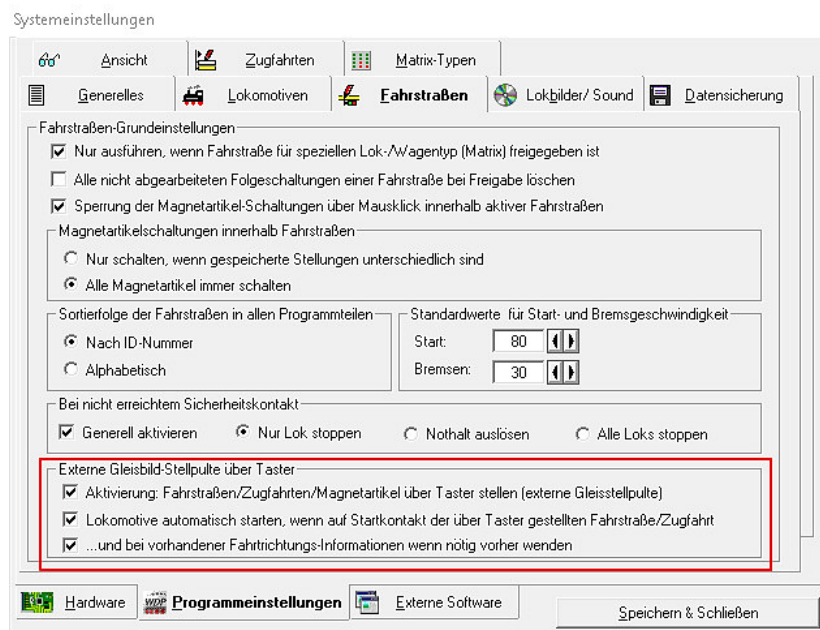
Systemeinstellungen

Ansicht | Zugfahrten | Matrix-Typen
Generelles | Lokomotiven | Fahrstraßen | Lokbilder/ Sound | Datensicherung

Fahrstraßen-Grundeinstellungen
☑ Nur ausführen, wenn Fahrstraße für speziellen Lok-/Wagentyp (Matrix) freigegeben ist
☐ Alle nicht abgearbeiteten Folgeschaltungen einer Fahrstraße bei Freigabe löschen
☑ Sperrung der Magnetartikel-Schaltungen über Mausklick innerhalb aktiver Fahrstraßen

Magnetartikelschaltungen innerhalb Fahrstraßen
○ Nur schalten, wenn gespeicherte Stellungen unterschiedlich sind
◉ Alle Magnetartikel immer schalten

Sortierfolge der Fahrstraßen in allen Programmteilen
◉ Nach ID-Nummer
○ Alphabetisch

Standardwerte für Start- und Bremsgeschwindigkeit
Start: 80
Bremsen: 30

Bei nicht erreichtem Sicherheitskontakt
☑ Generell aktivieren ◉ Nur Lok stoppen ○ Nothalt auslösen ○ Alle Loks stoppen

Externe Gleisbild-Stellpulte über Taster
☑ Aktivierung: Fahrstraßen/Zugfahrten/Magnetartikel über Taster stellen (externe Gleisstellpulte)
☑ Lokomotive automatisch starten, wenn auf Startkontakt der über Taster gestellten Fahrstraße/Zugfahrt
☑ ...und bei vorhandener Fahrtrichtungs-Informationen wenn nötig vorher wenden

Hardware | Programmeinstellungen | Externe Software

Speichern & Schließen